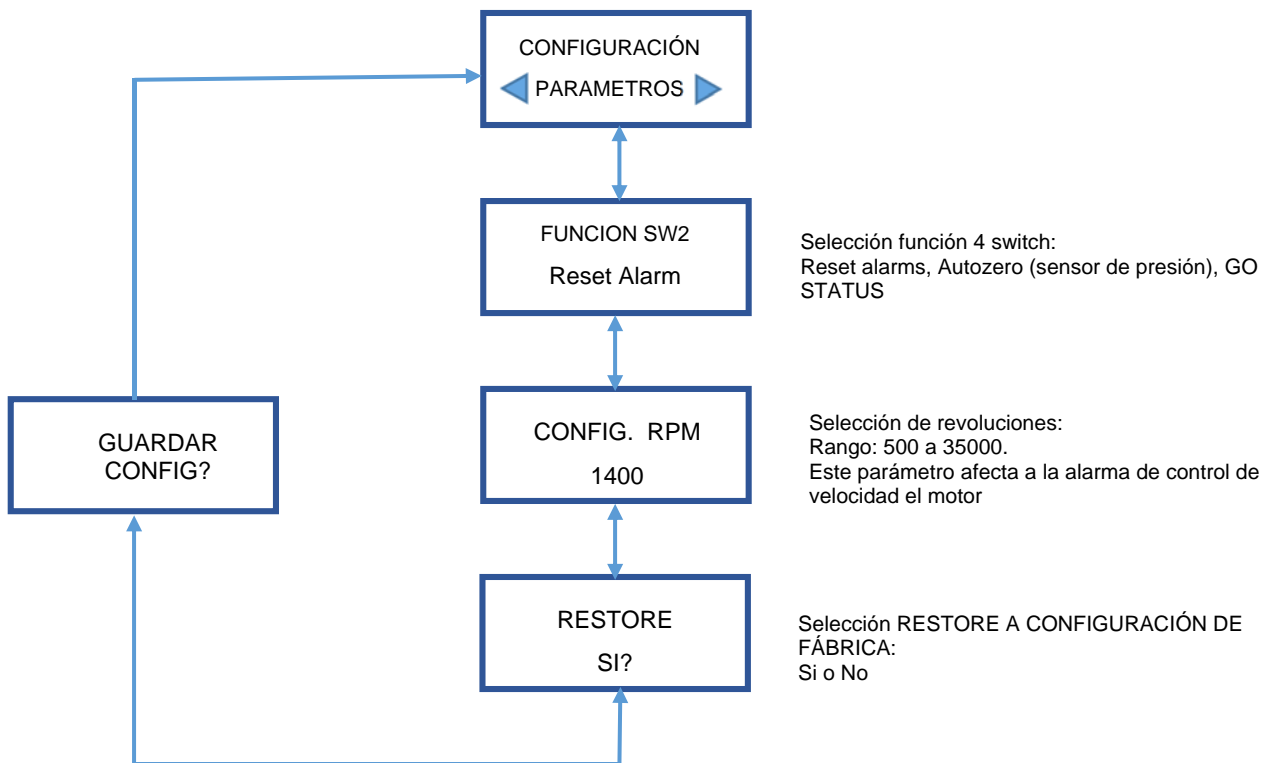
CONFIGURACIÓN
PARAMETROS

FUNCION SW2
Reset Alarm

Selección función 4 switch:
Reset alarms, Autozero (sensor de presión), GO STATUS

GUARDAR CONFIG?

CONFIG. RPM
1400

Selección de revoluciones:
Rango: 500 a 35000.
Este parámetro afecta a la alarma de control de velocidad el motor

RESTORE
SI?

Selección RESTORE A CONFIGURACIÓN DE FÁBRICA:
Si o No